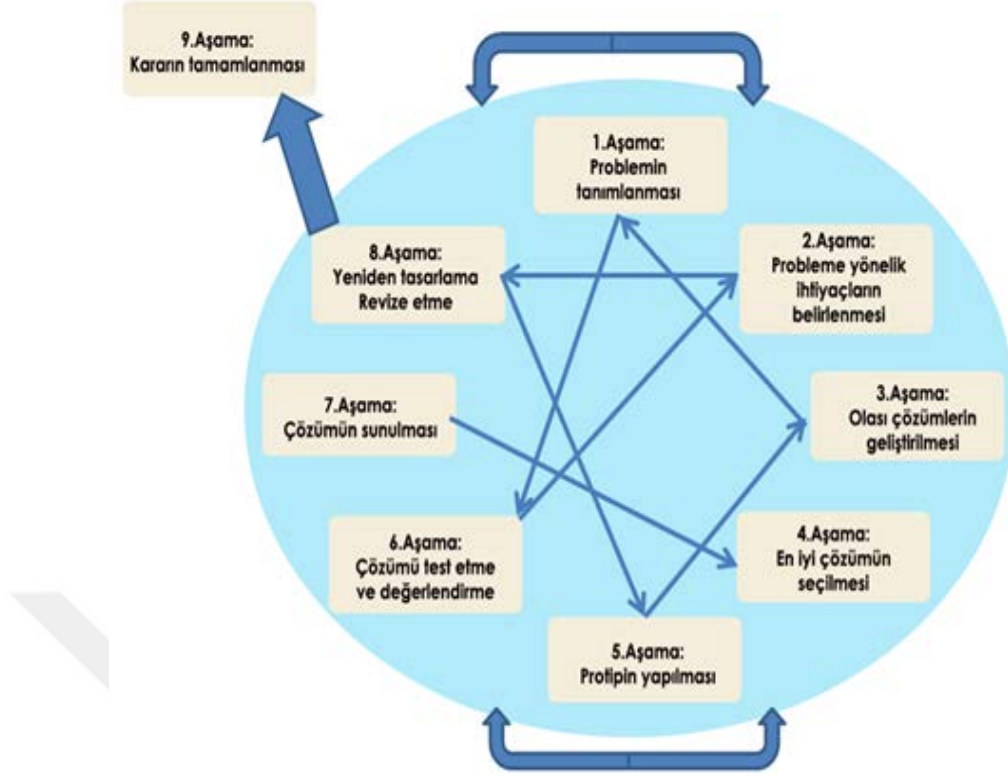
9.Aşama:
Kararın tamamlanması

1.Aşama:
Problemin tanımlanması

8.Aşama:
Yeniden tasarlama
Revize etme

2.Aşama:
Probleme yönelik ihtiyaçların belirlenmesi

7.Aşama:
Çözümün sunulması

3.Aşama:
Olası çözümlerin geliştirilmesi

6.Aşama:
Çözümü test etme ve değerlendirme

4.Aşama:
En iyi çözümün seçilmesi

5.Aşama:
Protipin yapılması